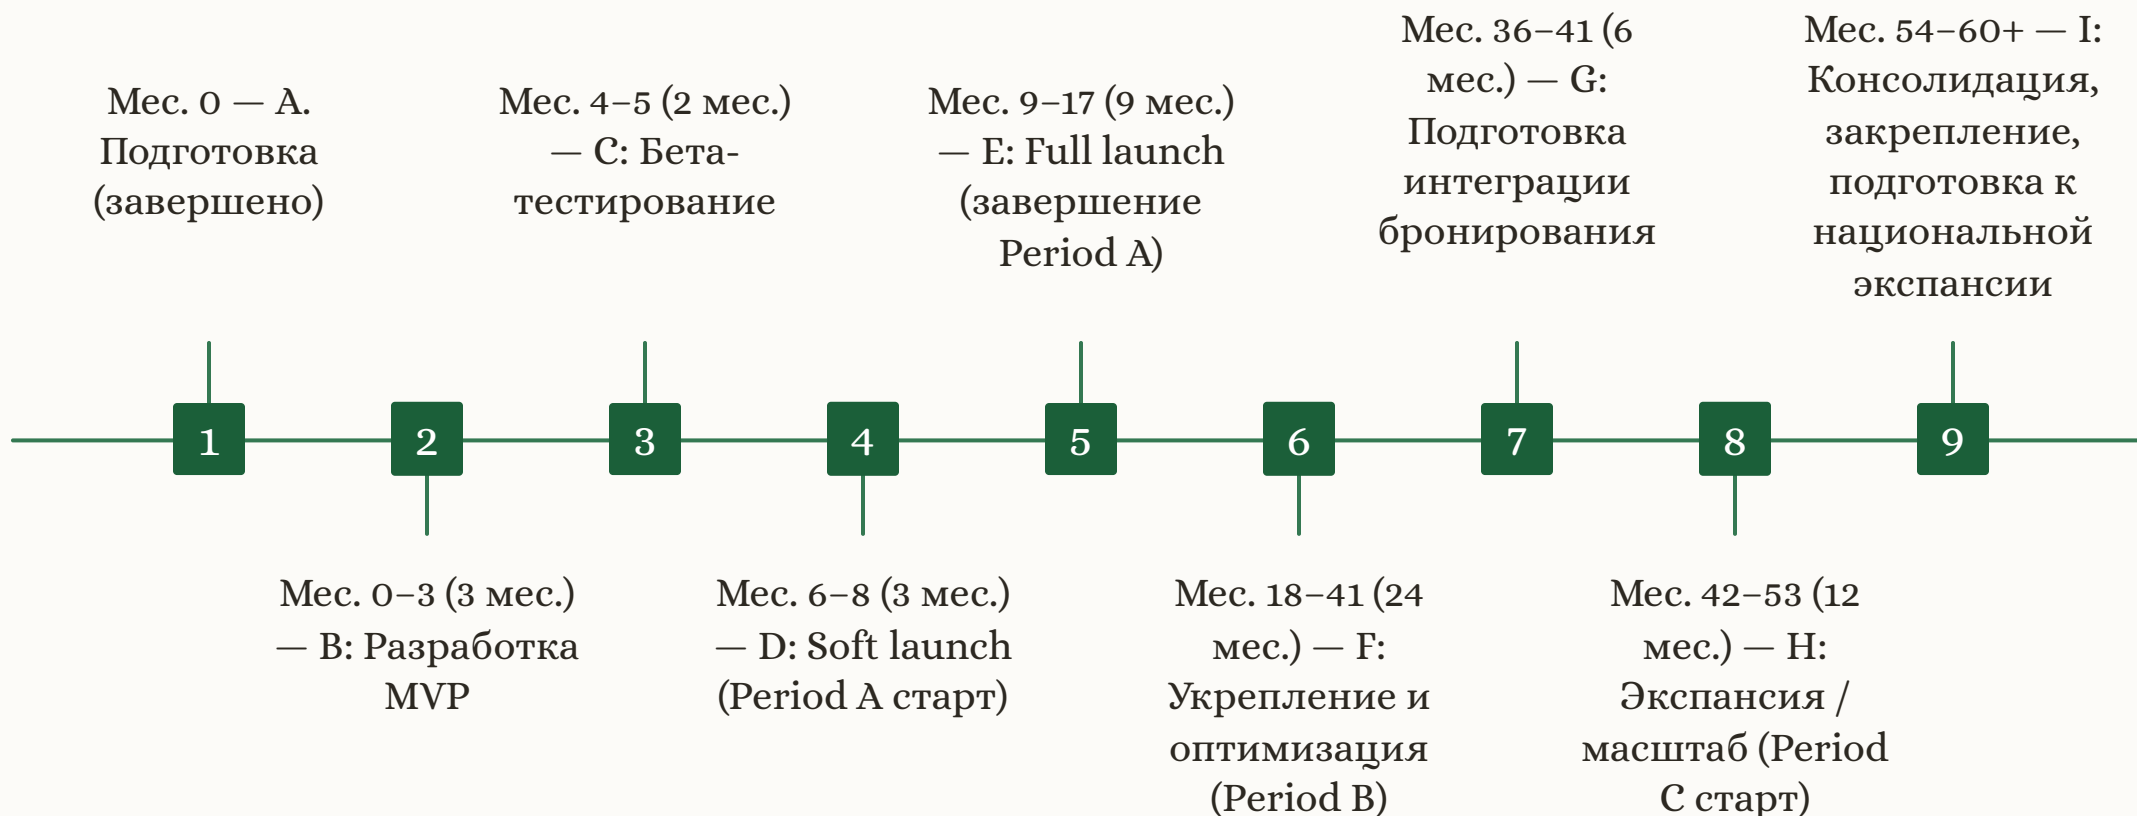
Мес. 0 — A. Подготовка (завершено)

Мес. 4–5 (2 мес.) — C: Бета-тестирование

Мес. 9–17 (9 мес.) — E: Full launch (завершение Period A)

Мес. 36–41 (6 мес.) — G: Подготовка интеграции бронирования

Мес. 54–60+ — I: Консолидация, закрепление, подготовка к национальной экспансии

1

2

3

4

5

6

7

8

9

Мес. 0–3 (3 мес.) — B: Разработка MVP

Мес. 6–8 (3 мес.) — D: Soft launch (Period A старт)

Мес. 18–41 (24 мес.) — F: Укрепление и оптимизация (Period B)

Мес. 42–53 (12 мес.) — H: Экспансия / масштаб (Period C старт)